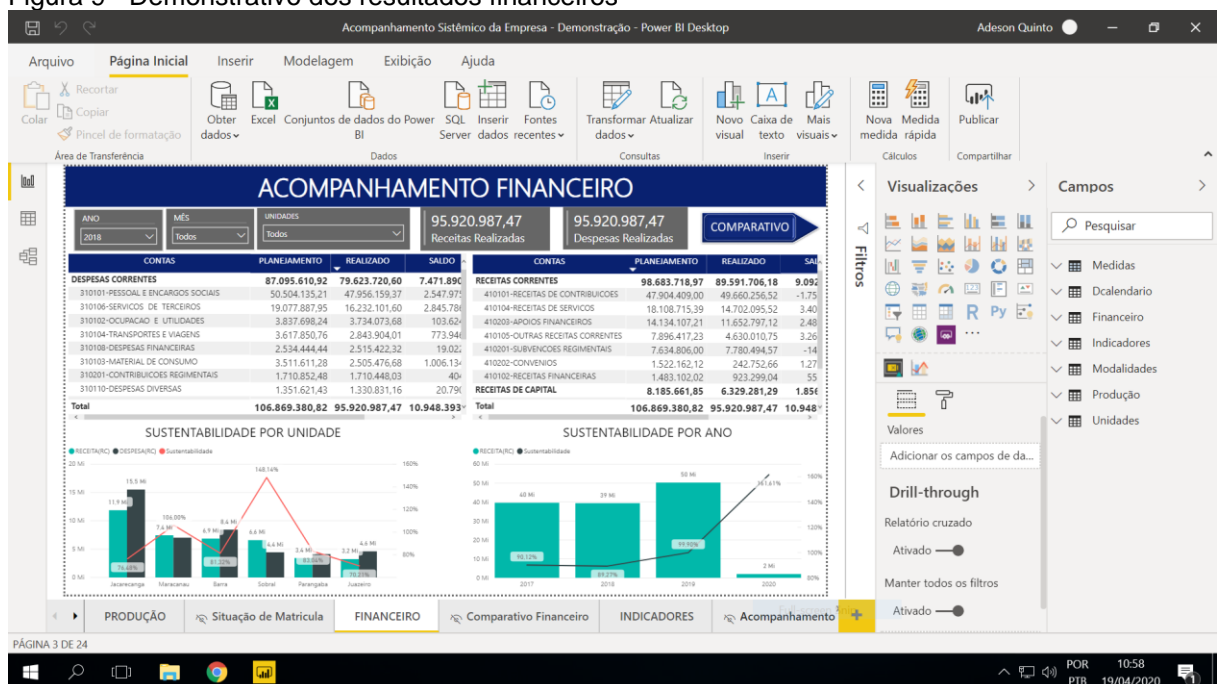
Figura 5 - Demonstrativo dos resultados financeiros

Acompanhamento Sistêmico da Empresa - Demonstração - Power BI Desktop

Adeson Quinto

Arquivo Página Inicial Inserir Modelagem Exibição Ajuda

Colar Recortar Copiar Pincel de formatação Área de Transferência

Obter dados Excel Conjuntos de dados do Power BI SQL Server Inserir dados Fontes recentes Dados

Transformar dados Atualizar Consultas

Novo visual Caixa de texto Mais visuais Inserir

Nova medida Medida rápida Cálculos

Publicar Compartilhar

ACOMPANHAMENTO FINANCEIRO

ANO 2018 MÊS Todos UNIDADES Todos

95.920.987,47 Receitas Realizadas

95.920.987,47 Despesas Realizadas

COMPARATIVO

| CONTAS | PLANEJAMENTO | REALIZADO | SALDO |
|---|---|---|---|
| DESPESAS CORRENTES | 87.095.610,92 | 79.623.720,60 | 7.471.890 |
| 310101-PESSOAL E ENCARGOS SOCIAIS | 50.504.135,21 | 47.956.159,37 | 2.547.975 |
| 310106-SERVICOS DE TERCEIROS | 19.077.887,95 | 16.232.101,60 | 2.845.786 |
| 310102-OCUPACAO E UTILIDADES | 3.837.698,24 | 3.734.073,68 | 103.624 |
| 310104-TRANSPORTES E VIAGENS | 3.617.850,76 | 2.843.904,01 | 773.946 |
| 310108-DESPESAS FINANCEIRAS | 2.534.444,44 | 2.515.422,32 | 19.022 |
| 310103-MATERIAL DE CONSUMO | 3.511.611,28 | 2.505.476,68 | 1.006.134 |
| 310201-CONTRIBUICOES REGIMENTAIS | 1.710.852,48 | 1.710.448,03 | 404 |
| 310110-DESPESAS DIVERSAS | 1.351.621,43 | 1.330.831,16 | 20.790 |
| Total | 106.869.380,82 | 95.920.987,47 | 10.948.393 |

| CONTAS | PLANEJAMENTO | REALIZADO | SAL |
|---|---|---|---|
| RECEITAS CORRENTES | 98.683.718,97 | 89.591.706,18 | 9.092 |
| 410101-RECEITAS DE CONTRIBUICOES | 47.904.409,00 | 49.660.256,52 | -1.75 |
| 410104-RECEITAS DE SERVICOS | 18.108.715,39 | 14.702.095,52 | 3.40 |
| 410203-APOIOS FINANCEIROS | 14.134.107,21 | 11.652.797,12 | 2.48 |
| 410105-OUTRAS RECEITAS CORRENTES | 7.896.417,23 | 4.630.010,75 | 3.26 |
| 410201-SUBVENCOES REGIMENTAIS | 7.634.806,00 | 7.780.494,57 | -14 |
| 410202-CONVENIOS | 1.522.162,12 | 242.752,66 | 1.27 |
| 410102-RECEITAS FINANCEIRAS | 1.483.102,02 | 923.299,04 | 55 |
| RECEITAS DE CAPITAL | 8.185.661,85 | 6.329.281,29 | 1.856 |
| Total | 106.869.380,82 | 95.920.987,47 | 10.948 |

SUSTENTABILIDADE POR UNIDADE
RECEITA(RC) DESPESA(RC) Sustentabilidade
20 Mi 15 Mi 10 Mi 5 Mi 0 Mi
15.5 Mi 11.9 Mi 106.00% 7.6 Mi 148.14% 8.6 Mi 6.9 Mi 6.6 Mi 4.6 Mi 3.6 Mi 3.2 Mi 4.6 Mi 76.68% 81.52% 83.04% 70.23%
160% 140% 120% 100% 80%
Jacarecanga Maracanau Barra Sobral Parangaba Juazeiro

SUSTENTABILIDADE POR ANO
RECEITA(RC) Sustentabilidade
60 Mi 50 Mi 40 Mi 30 Mi 20 Mi 10 Mi 0 Mi
40 Mi 39 Mi 50 Mi 141.61% 90.12% 89.27% 99.90% 2 Mi
160% 140% 120% 100% 80%
2017 2018 2019 2020

Filtros

Visualizações
Valores
Adicionar os campos de da...
Drill-through
Relatório cruzado
Ativado
Manter todos os filtros
Ativado

Campos
Pesquisar
Medidas
Dcalendario
Financeiro
Indicadores
Modalidades
Produção
Unidades

PRODUÇÃO Situação de Matricula FINANCEIRO Comparativo Financeiro INDICADORES Acompanhamento

PÁGINA 3 DE 24

POR PTB 10:58 19/04/2020